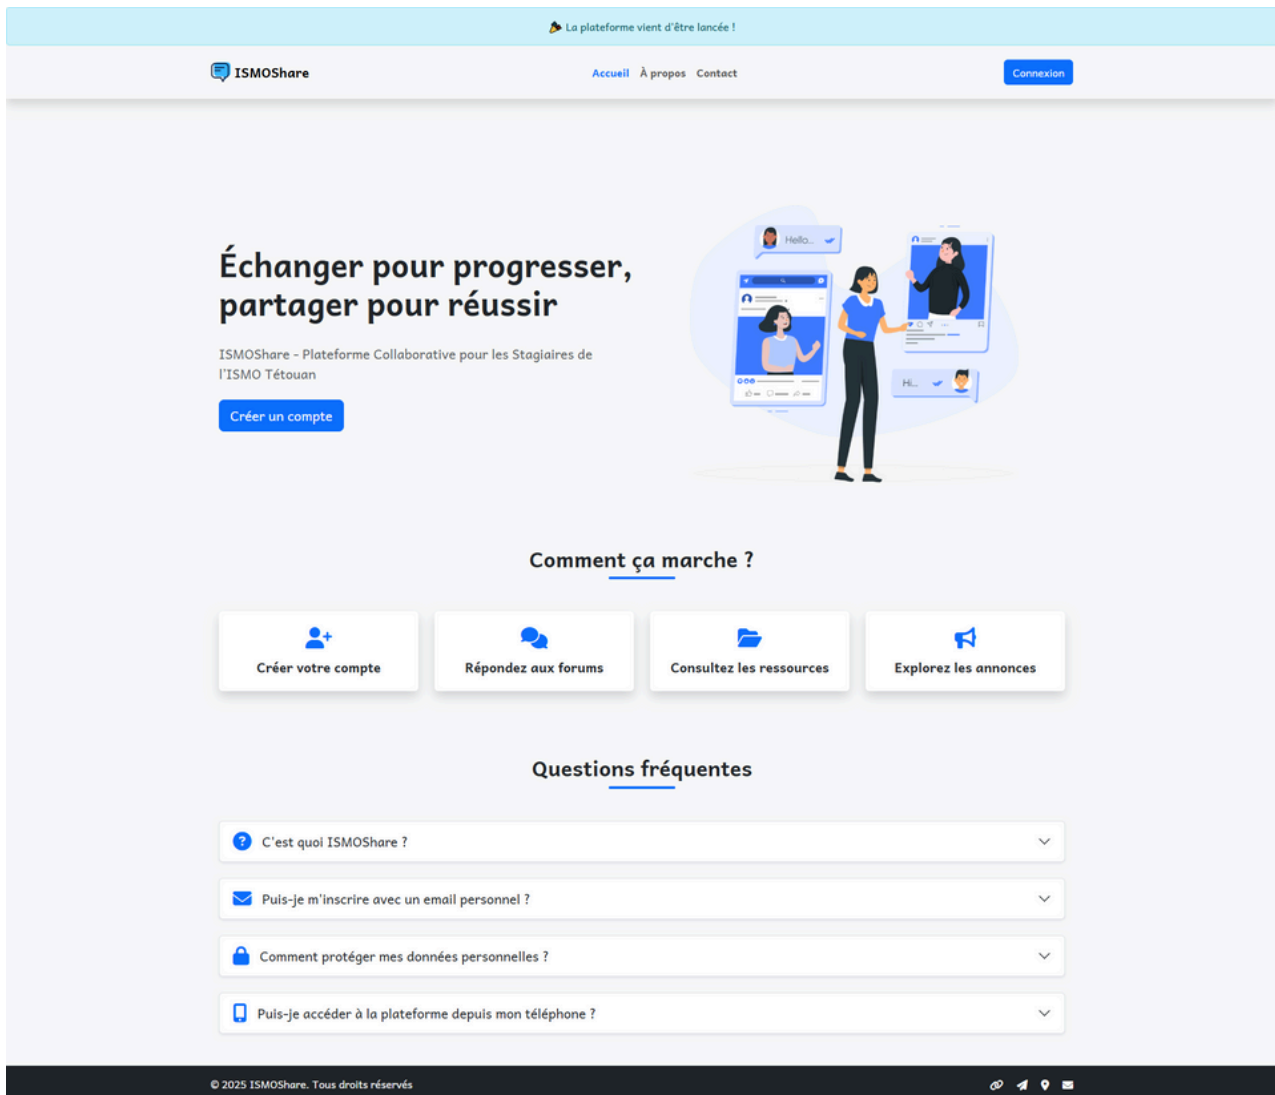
🎉 La plateforme vient d'être lancée !

ISMOShare

Accueil À propos Contact

Connexion

Échanger pour progresser, partager pour réussir

ISMOShare - Plateforme Collaborative pour les Stagiaires de l'ISMO Tétouan

Créer un compte

Hello...

Hi...

Comment ça marche ?

Créer votre compte

Répondez aux forums

Consultez les ressources

Explorez les annonces

Questions fréquentes

C'est quoi ISMOShare ?

Puis-je m'inscrire avec un email personnel ?

Comment protéger mes données personnelles ?

Puis-je accéder à la plateforme depuis mon téléphone ?

© 2025 ISMOShare. Tous droits réservés